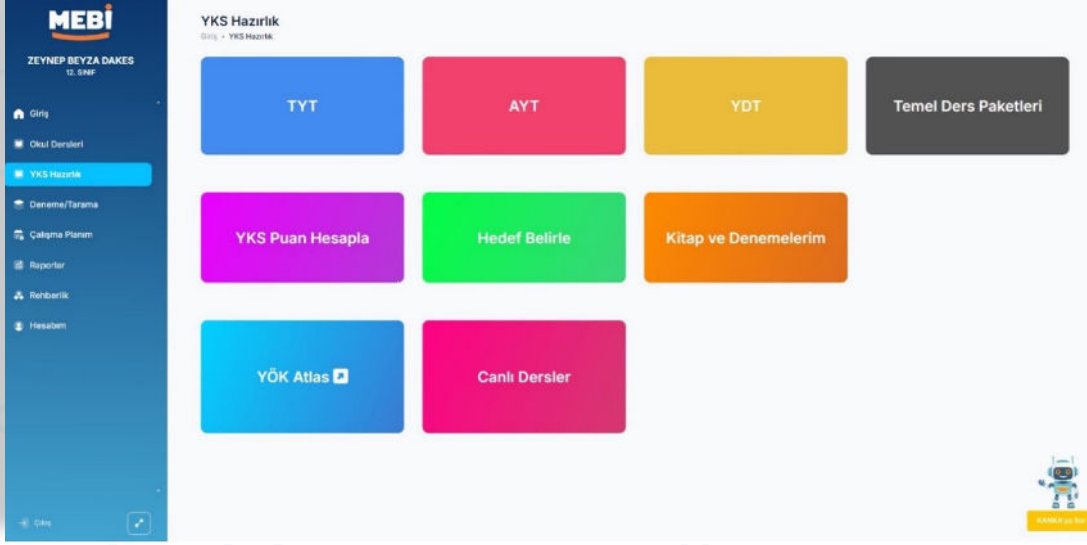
MEBİ

ZEYNEP BEYZA DAKES
12. SINIF

Giriş
Okul Dersleri
YKS Hazırlık
Deneme/Tarama
Çalışma Planım
Raporlar
Rehberlik
Hesabım

Çıkış

YKS Hazırlık
Giriş › YKS Hazırlık

TYT
AYT
YDT
Temel Ders Paketleri
YKS Puan Hesapla
Hedef Belirle
Kitap ve Denemelerim
YÖK Atlas
Canlı Dersler

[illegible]